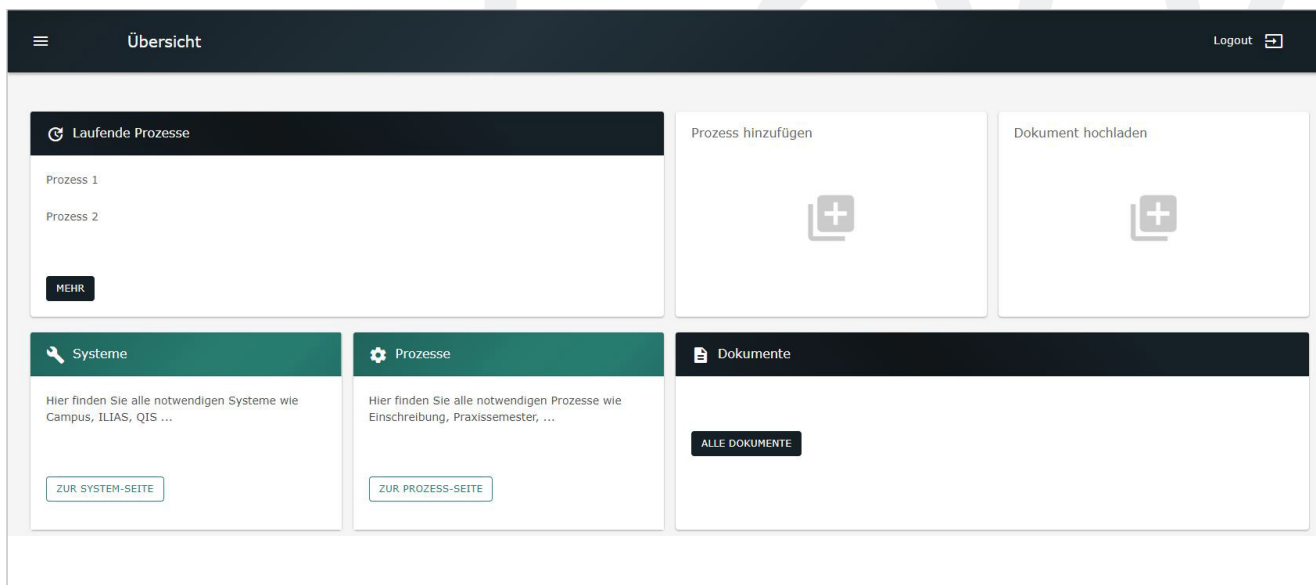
Übersicht

Logout

Laufende Prozesse

Prozess 1

Prozess 2

MEHR

Prozess hinzufügen

Dokument hochladen

Systeme

Hier finden Sie alle notwendigen Systeme wie Campus, ILIAS, QIS ...

ZUR SYSTEM-SEITE

Prozesse

Hier finden Sie alle notwendigen Prozesse wie Einschreibung, Praxissemester, ...

ZUR PROZESS-SEITE

Dokumente

ALLE DOKUMENTE